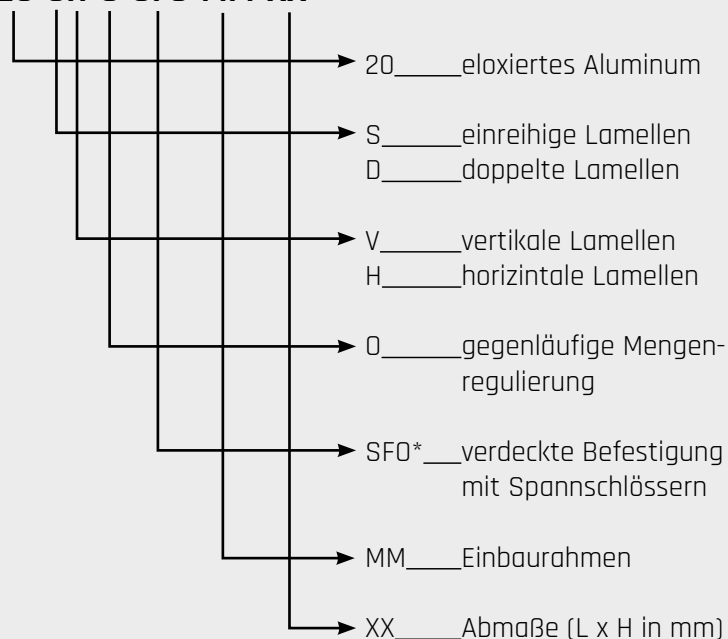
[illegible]

20_____eloxiertes Aluminum

S______einreihige Lamellen
D______doppelte Lamellen

V______vertikale Lamellen
H______horizintale Lamellen

O______gegenläufige Mengenregulierung

SFO*___verdeckte Befestigung mit Spannschlössern

MM____Einbaurahmen

XX_____Abmaße (L x H in mm)